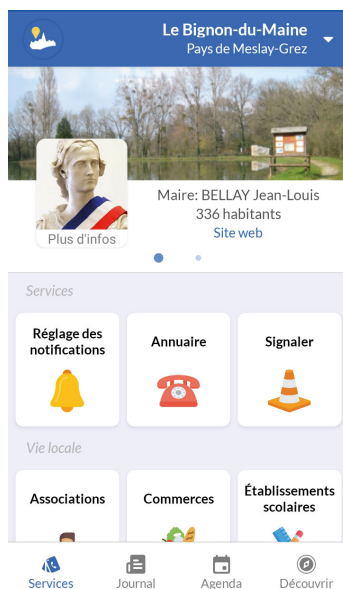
Le Bignon-du-Maine
Pays de Meslay-Grez

Plus d'infos

Maire: BELLAY Jean-Louis
336 habitants
Site web

Services

Réglage des notifications

Annuaire

Signaler

Vie locale

Associations

Commerces

Établissements scolaires

Services
Journal
Agenda
Découvrir